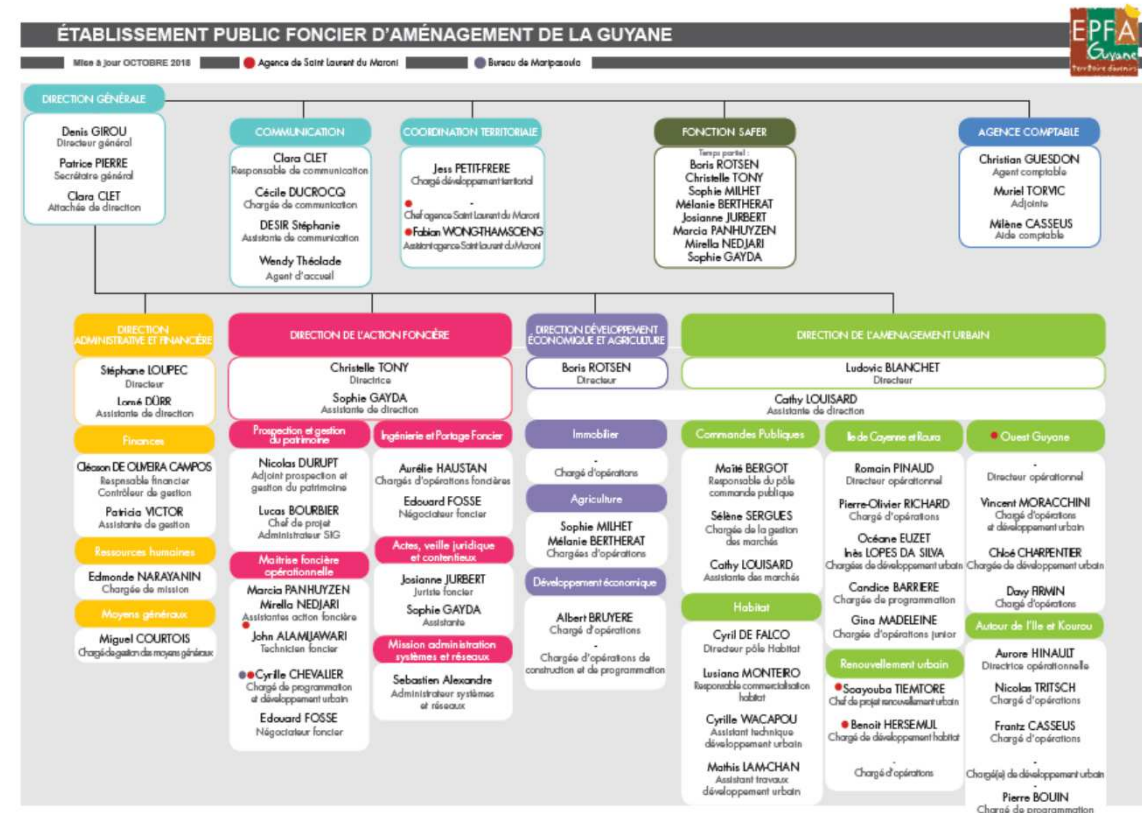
ÉTABLISSEMENT PUBLIC FONCIER D'AMÉNAGEMENT DE LA GUYANE

EPFA Guyane

Mise à jour OCTOBRE 2018 ● Agence de Saint Laurent du Maroni ● Bureau de Maripasoula

DIRECTION GÉNÉRALE
Denis GIROU
Directeur général
Patrice PIERRE
Secrétaire général
Clara CLET
Attachée de direction

COMMUNICATION
Clara CLET
Responsable de communication
Cécile DUCROCQ
Chargée de communication
DESIR Stéphanie
Assistante de communication
Wendy Théolade
Agent d'accueil

COORDINATION TERRITORIALE
Jess PETIT-FRERE
Chargé développement territorial
-
Chef agence Saint Laurent du Maroni
Fabian WONG-THAMSOENG
Assistant agence Saint Laurent du Maroni

FONCTION SAFER
Temps partiel :
Boris ROTSEN
Christelle TONY
Sophie MILHET
Mélanie BERTHERAT
Josianne JURBERT
Marcia PANHUYZEN
Mirella NEDJARI
Sophie GAYDA

AGENCE COMPTABLE
Christian GUESDON
Agent comptable
Muriel TORVIC
Adjointe
Milène CASSEUS
Aide comptable

DIRECTION ADMINISTRATIVE ET FINANCIÈRE
Stéphane LOUPEC
Directeur
Lomé DÜRR
Assistante de direction

Finances
Cléason DE OLIVEIRA CAMPOS
Resposable financier
Contrôleur de gestion
Patricia VICTOR
Assistante de gestion

Ressources humaines
Edmonde NARAYANIN
Chargée de mission

Moyens généraux
Miguel COURTOIS
Chargé de gestion des moyens généraux

DIRECTION DE L'ACTION FONCIÈRE
Christelle TONY
Directrice
Sophie GAYDA
Assistante de direction

Prospection et gestion du patrimoine
Nicolas DURUPT
Adjoint prospection et gestion du patrimoine
Lucas BOURBIER
Chef de projet
Administrateur SIG

Maîtrise foncière opérationnelle
Marcia PANHUYZEN
Mirella NEDJARI
Assistantes action foncière
John ALAMIJAWARI
Technicien foncier
Cyrille CHEVALIER
Chargé de programmation et développement urbain
Edouard FOSSE
Négociateur foncier

Ingénierie et Portage Foncier
Aurélie HAUSTAN
Chargés d'opérations foncières
Edouard FOSSE
Négociateur foncier

Actes, veille juridique et contentieux
Josianne JURBERT
Juriste foncier
Sophie GAYDA
Assistante

Mission administration systèmes et réseaux
Sebastien Alexandre
Administrateur systèmes et réseaux

DIRECTION DÉVELOPPEMENT ÉCONOMIQUE ET AGRICULTURE
Boris ROTSEN
Directeur

Immobilier
-
Chargé d'opérations

Agriculture
Sophie MILHET
Mélanie BERTHERAT
Chargées d'opérations

Développement économique
Albert BRUYERE
Chargé d'opérations
-
Chargée d'opérations de construction et de programmation

DIRECTION DE L'AMÉNAGEMENT URBAIN
Ludovic BLANCHET
Directeur
Cathy LOUISARD
Assistante de direction

Commandes Publiques
Maïté BERGOT
Responsable du pôle commande publique
Sélène SERGUES
Chargée de la gestion des marchés
Cathy LOUISARD
Assistante des marchés

Habitat
Cyril DE FALCO
Directeur pôle Habitat
Lusiana MONTEIRO
Responsable commercialisation habitat
Cyrille WACAPOU
Assistant technique développement urbain
Mathis LAM-CHAN
Assistant travaux développement urbain

Ile de Cayenne et Roura
Romain PINAUD
Directeur opérationnel
Pierre-Olivier RICHARD
Chargé d'opérations
Océane EUZET
Inès LOPES DA SILVA
Chargées de développement urbain
Candice BARRIERE
Chargée de programmation
Gina MADELEINE
Chargée d'opérations junior

Renouvellement urbain
Soayouba TIEMTORE
Chef de projet renouvellement urbain
Benoit HERSEMUL
Chargé de développement habitat
-
Chargé d'opérations

Ouest Guyane
-
Directeur opérationnel
Vincent MORACCHINI
Chargé d'opérations et développement urbain
Chloé CHARPENTIER
Chargée de développement urbain
Davy FIRMIN
Chargé d'opérations

Autour de l'Ile et Kourou
Aurore HINAULT
Directrice opérationnelle
Nicolas TRITSCH
Chargé d'opérations
Frantz CASSEUS
Chargé d'opérations
-
Chargé(e) de développement urbain
Pierre BOUIN
Chargé de programmation